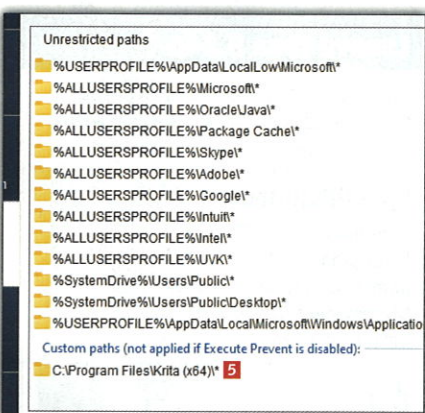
Unrestricted paths

%USERPROFILE%\AppData\LocalLow\Microsoft\*

%ALLUSERSPROFILE%\Microsoft\*

%ALLUSERSPROFILE%\Oracle\Java\*

%ALLUSERSPROFILE%\Package Cache\*

%ALLUSERSPROFILE%\Skype\*

%ALLUSERSPROFILE%\Adobe\*

%ALLUSERSPROFILE%\Google\*

%ALLUSERSPROFILE%\Intuit\*

%ALLUSERSPROFILE%\Intel\*

%ALLUSERSPROFILE%\UVK\*

%SystemDrive%\Users\Public\*

%SystemDrive%\Users\Public\Desktop\*

%USERPROFILE%\AppData\Local\Microsoft\Windows\Applicatio

Custom paths (not applied if Execute Prevent is disabled):

C:\Program Files\Krita (x64)\* 5